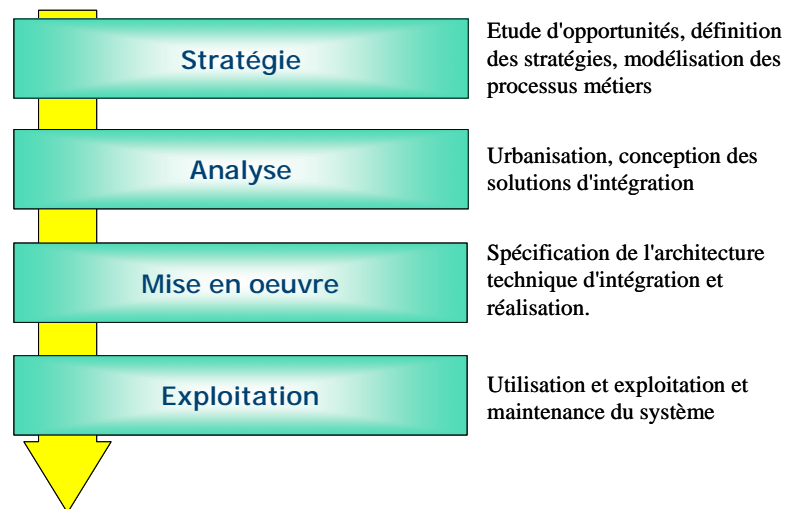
Stratégie

Etude d'opportunités, définition des stratégies, modélisation des processus métiers

Analyse

Urbanisation, conception des solutions d'intégration

Mise en oeuvre

Spécification de l'architecture technique d'intégration et réalisation.

Exploitation

Utilisation et exploitation et maintenance du système